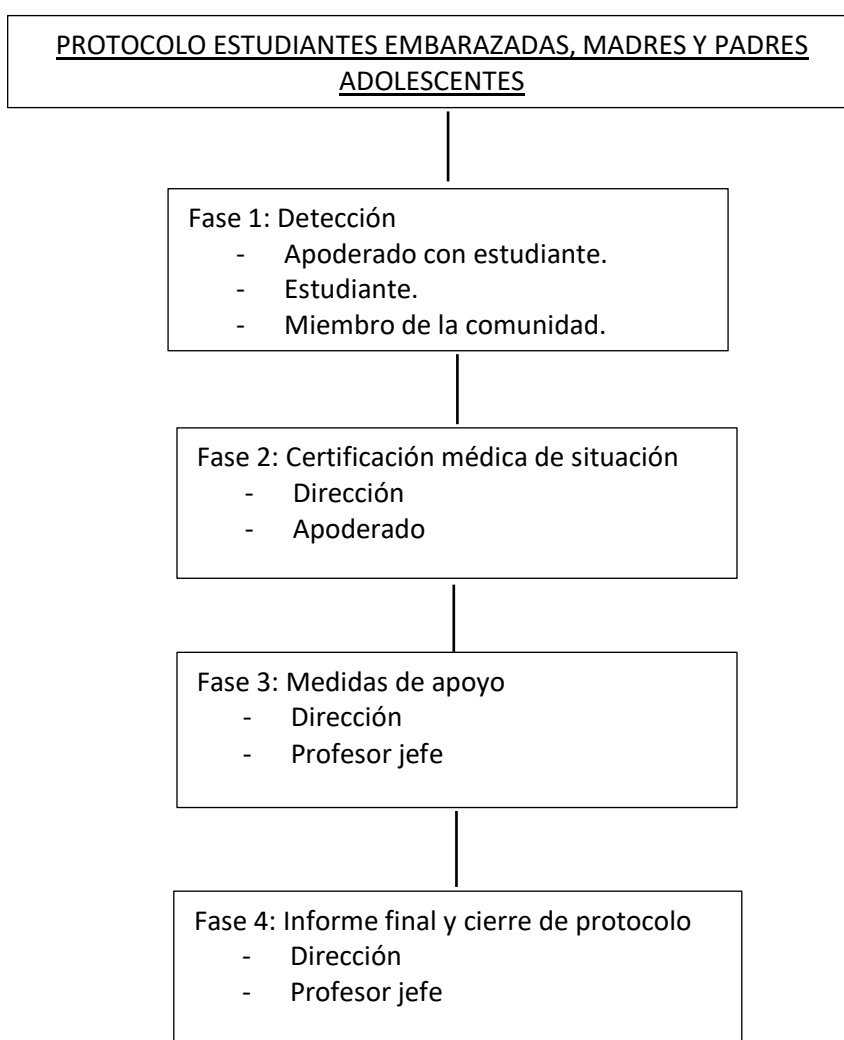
PROTOCOLO ESTUDIANTES EMBARAZADAS, MADRES Y PADRES ADOLESCENTES

Fase 1: Detección
- Apoderado con estudiante.
- Estudiante.
- Miembro de la comunidad.

Fase 2: Certificación médica de situación
- Dirección
- Apoderado

Fase 3: Medidas de apoyo
- Dirección
- Profesor jefe

Fase 4: Informe final y cierre de protocolo
- Dirección
- Profesor jefe